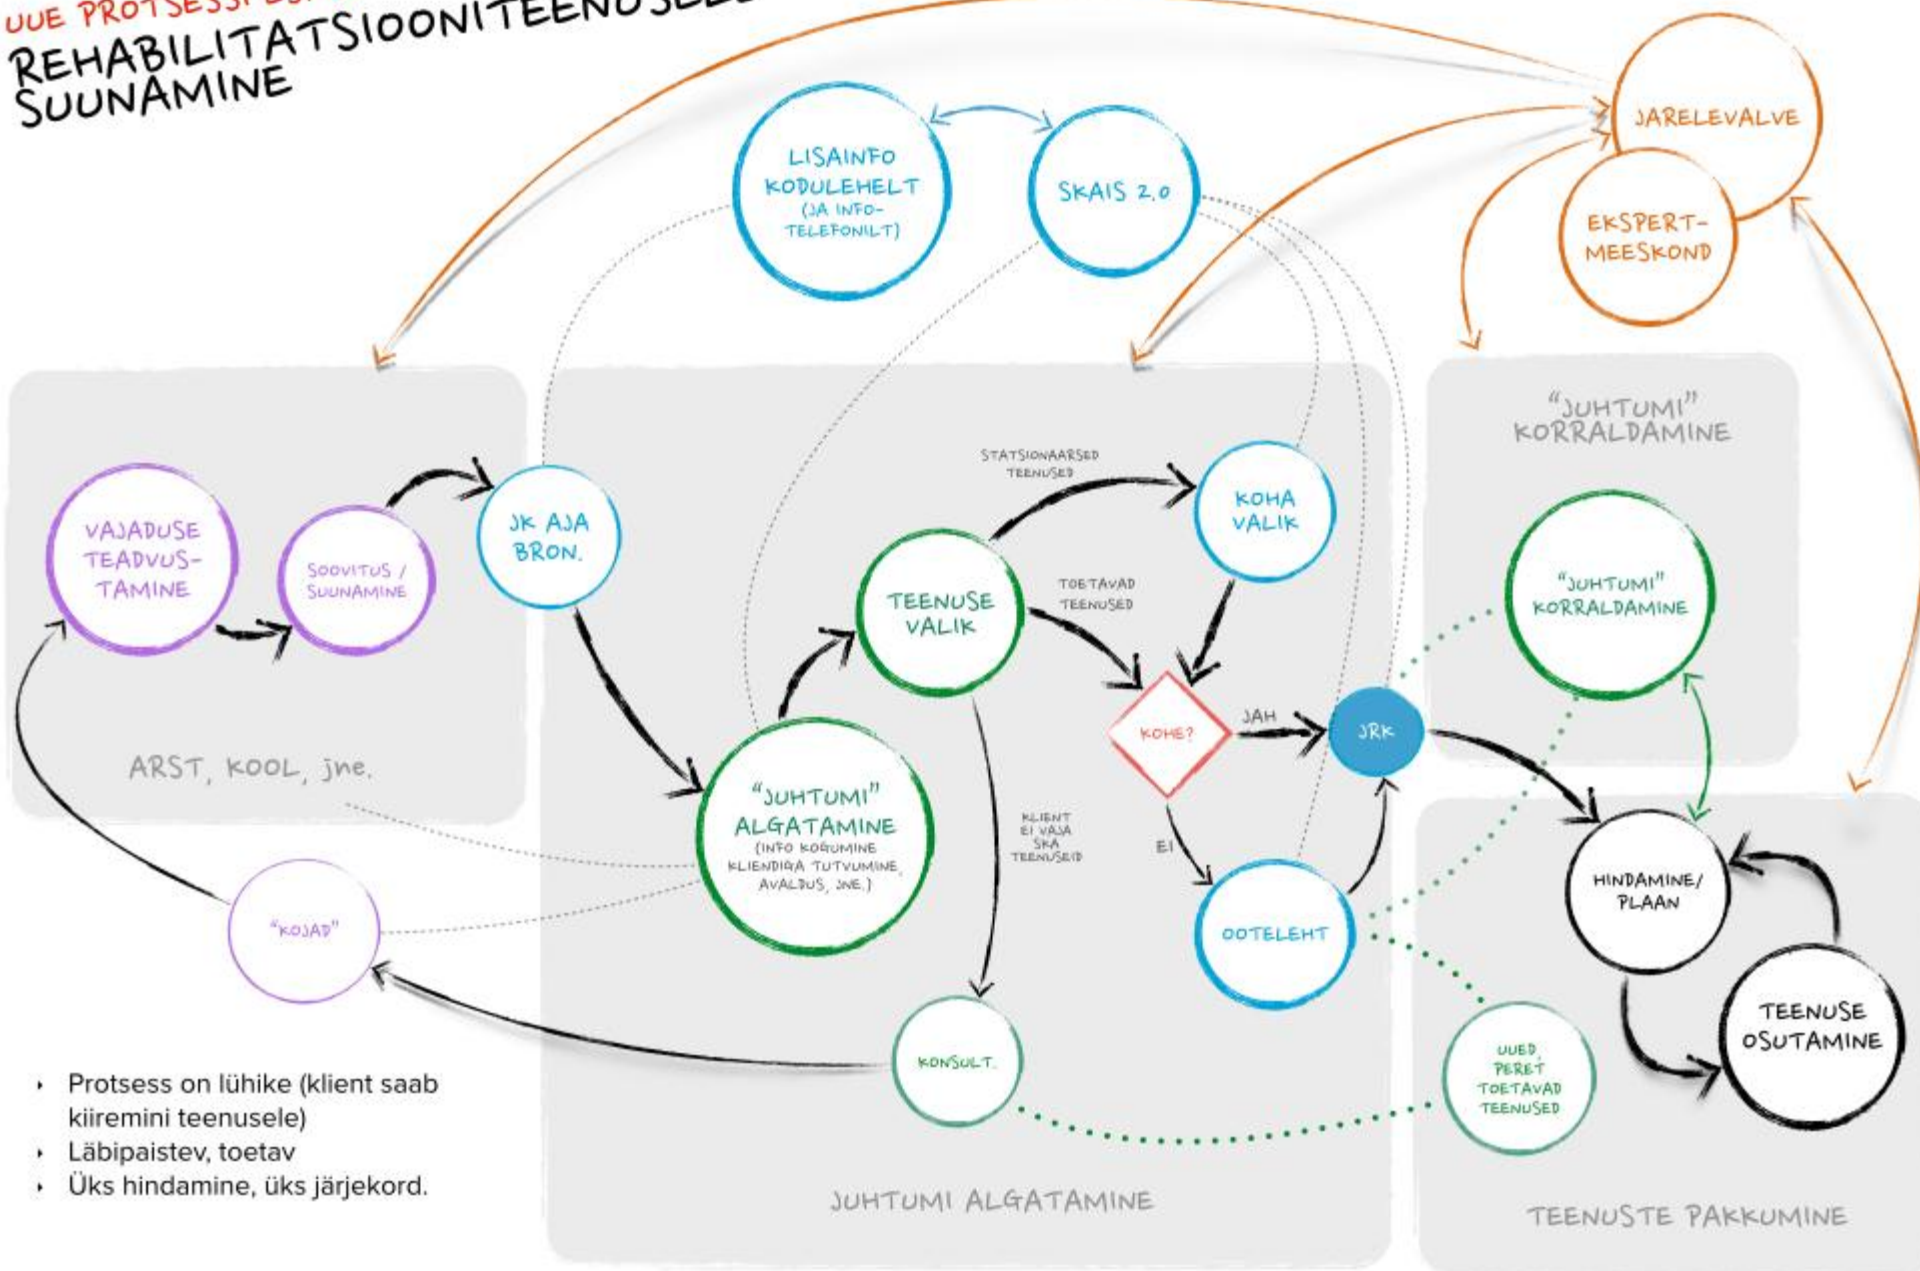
UUE PROTSESSI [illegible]

REHABILITATSIOONITEENUSELE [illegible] SUUNAMINE

JARELEVALVE

EKSPERT-MEESKOND

LISAINFO KODULEHELT (JA INFO-TELEFONILT)

SKAIS 2.0

"JUHTUMI" KORRALDAMINE

VAJADUSE TEADVUSTAMINE

SOOVITUS / SUUNAMINE

JK AJA BRON.

STATSIONAARSED TEENUSED

KOHA VALIK

TEENUSE VALIK

TOETAVAD TEENUSED

"JUHTUMI" KORRALDAMINE

KOHE?

JAH

JRK

EI

ARST, KOOL, jne.

"JUHTUMI" ALGATAMINE (INFO KOGUMINE KLIENDIGA TUTVUMINE, AVALDUS, JNE.)

KLIENT EI VAJA SKA TEENUSEID

OOTELEHT

HINDAMINE/ PLAAN

"KOJAD"

TEENUSE OSUTAMINE

KONSULT.

UUED, PERET TOETAVAD TEENUSED

- Protsess on lühike (klient saab kiiremini teenusele)
- Läbipaistev, toetav
- Üks hindamine, üks järjekord.

JUHTUMI ALGATAMINE

TEENUSTE PAKKUMINE